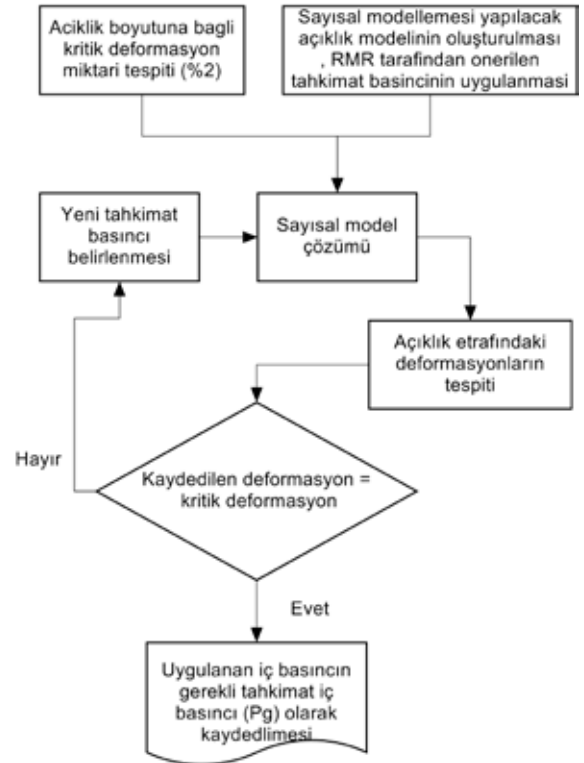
Aciklik boyutuna bagli kritik deformasyon miktari tespiti (%2)

Sayısal modellemesi yapılacak açıklık modelinin oluşturulması , RMR tarafindan onerilen tahkimat basincinin uygulanmasi

Yeni tahkimat basıncı belirlenmesi

Sayısal model çözümü

Açıklık etrafındaki deformasyonların tespiti

Hayır

Kaydedilen deformasyon = kritik deformasyon

Evet

Uygulanan iç basıncın gerekli tahkimat iç basıncı (Pg) olarak kaydedlimesi